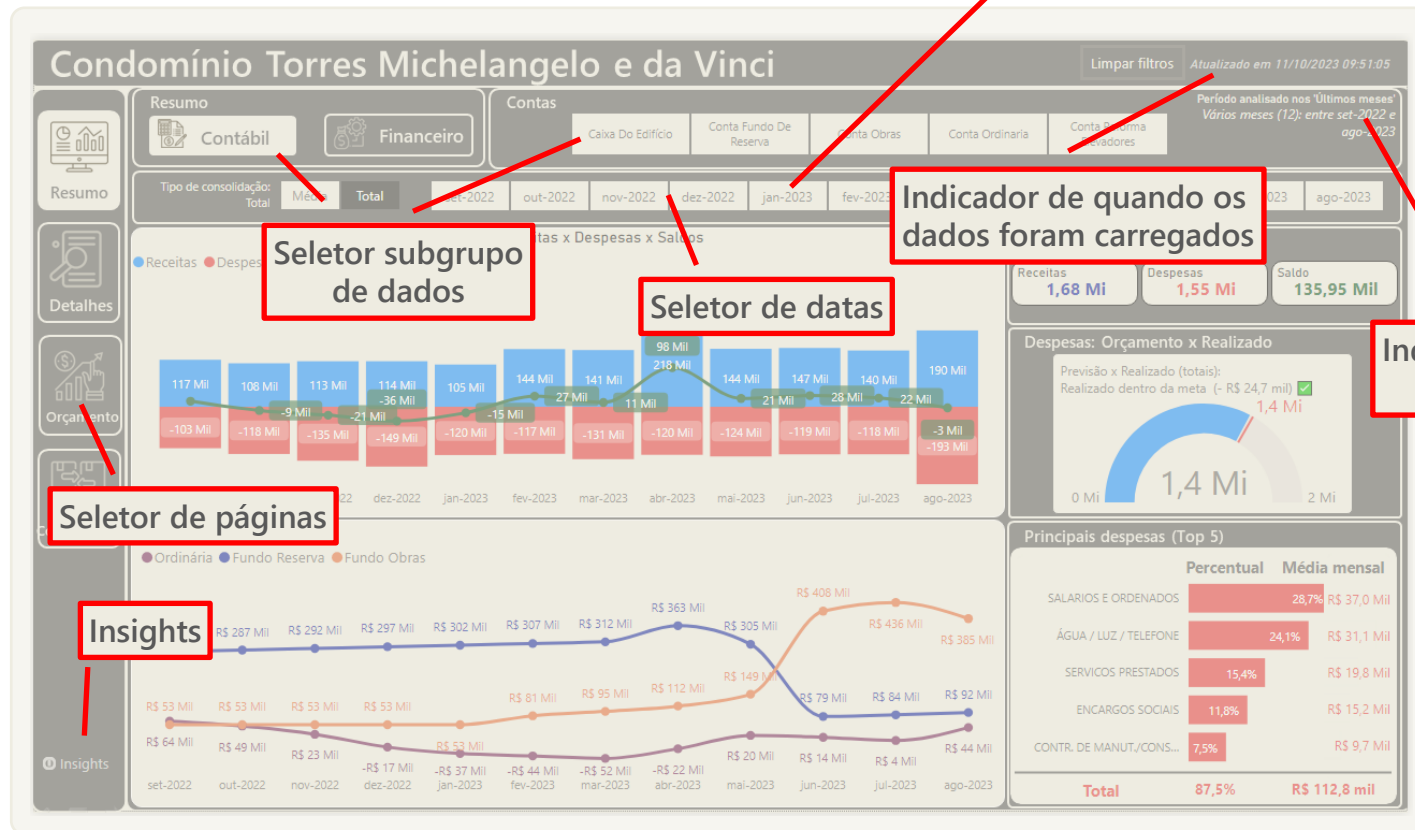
Condomínio Torres Michelangelo e da Vinci

Limpar filtros

Atualizado em 11/10/2023 09:51:05

Resumo

Detalhes

Orçamento

Insights

Resumo

Contábil

Financeiro

Contas

Caixa Do Edifício

Conta Fundo De Reserva

Conta Obras

Conta Ordinaria

Conta Reforma Elevadores

Período analisado nos 'Últimos meses'
Vários meses (12): entre set-2022 e ago-2023

Tipo de consolidação: Total

Média

Total

set-2022 | out-2022 | nov-2022 | dez-2022 | jan-2023 | fev-2023 | 2023 | ago-2023

Indicador de quando os dados foram carregados

Seletor subgrupo de dados

Seletor de datas

Seletor de páginas

Insights

In

tas x Despesas x Saldos

Receitas Despes

117 Mil | 108 Mil | 113 Mil | 114 Mil | 105 Mil | 144 Mil | 141 Mil | 98 Mil | 218 Mil | 144 Mil | 147 Mil | 140 Mil | 190 Mil

-9 Mil | -36 Mil | -21 Mil | -15 Mil | 27 Mil | 11 Mil | 21 Mil | 28 Mil | 22 Mil | -3 Mil

-103 Mil | -118 Mil | -135 Mil | -149 Mil | -120 Mil | -117 Mil | -131 Mil | -120 Mil | -124 Mil | -119 Mil | -118 Mil | -193 Mil

22 | dez-2022 | jan-2023 | fev-2023 | mar-2023 | abr-2023 | mai-2023 | jun-2023 | jul-2023 | ago-2023

Receitas
1,68 Mi

Despesas
1,55 Mi

Saldo
135,95 Mil

Despesas: Orçamento x Realizado

Previsão x Realizado (totais):
Realizado dentro da meta (- R$ 24,7 mil) ✅

1,4 Mi

0 Mi

1,4 Mi

2 Mi

Ordinária Fundo Reserva Fundo Obras

R$ 287 Mil | R$ 292 Mil | R$ 297 Mil | R$ 302 Mil | R$ 307 Mil | R$ 312 Mil | R$ 363 Mil | R$ 305 Mil | R$ 408 Mil | R$ 436 Mil | R$ 385 Mil

R$ 53 Mil | R$ 53 Mil | R$ 53 Mil | R$ 53 Mil | R$ 53 Mil | R$ 81 Mil | R$ 95 Mil | R$ 112 Mil | R$ 149 Mil | R$ 79 Mil | R$ 84 Mil | R$ 92 Mil

R$ 64 Mil | R$ 49 Mil | R$ 23 Mil | -R$ 17 Mil | -R$ 37 Mil | -R$ 44 Mil | -R$ 52 Mil | -R$ 22 Mil | R$ 20 Mil | R$ 14 Mil | R$ 4 Mil | R$ 44 Mil

set-2022 | out-2022 | nov-2022 | dez-2022 | jan-2023 | fev-2023 | mar-2023 | abr-2023 | mai-2023 | jun-2023 | jul-2023 | ago-2023

Principais despesas (Top 5)

| | Percentual | Média mensal |
|---|---|---|
| SALARIOS E ORDENADOS | 28,7% | R$ 37,0 Mil |
| ÁGUA / LUZ / TELEFONE | 24,1% | R$ 31,1 Mil |
| SERVICOS PRESTADOS | 15,4% | R$ 19,8 Mil |
| ENCARGOS SOCIAIS | 11,8% | R$ 15,2 Mil |
| CONTR. DE MANUT./CONS... | 7,5% | R$ 9,7 Mil |
| Total | 87,5% | R$ 112,8 mil |